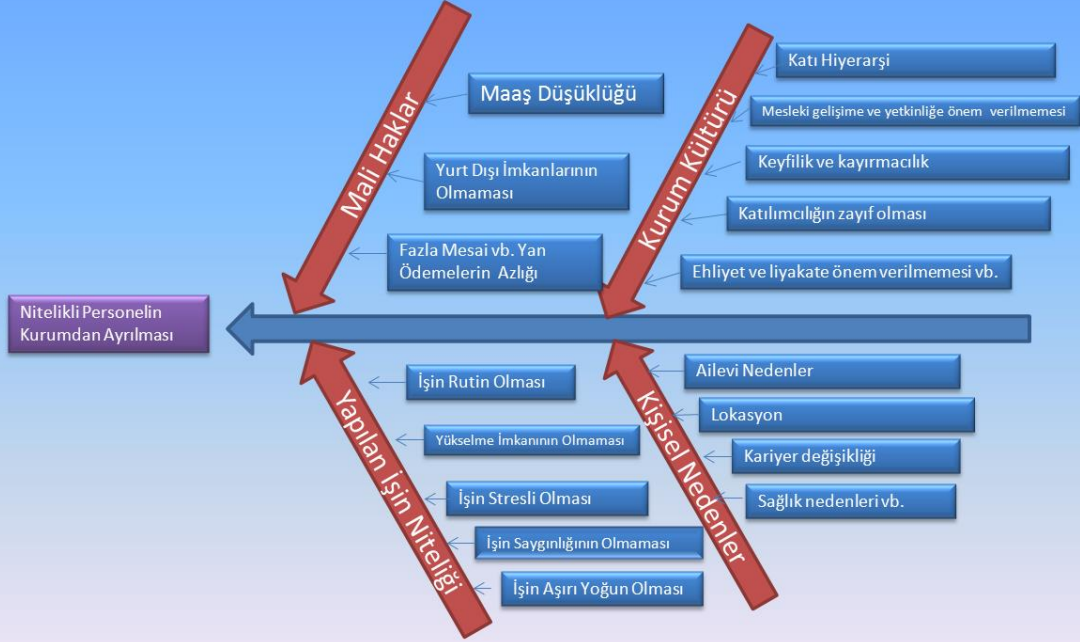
Mali Haklar

Maaş Düşüklüğü

Yurt Dışı İmkanlarının Olmaması

Fazla Mesai vb. Yan Ödemelerin Azlığı

Kurum Kültürü

Katı Hiyerarşi

Mesleki gelişime ve yetkinliğe önem verilmemesi

Keyfilik ve kayırmacılık

Katılımcılığın zayıf olması

Ehliyet ve liyakate önem verilmemesi vb.

Nitelikli Personelin Kurumdan Ayrılması

Yapılan İşin Niteliği

İşin Rutin Olması

Yükselme İmkanının Olmaması

İşin Stresli Olması

İşin Saygınlığının Olmaması

İşin Aşırı Yoğun Olması

Kişisel Nedenler

Ailevi Nedenler

Lokasyon

Kariyer değişikliği

Sağlık nedenleri vb.